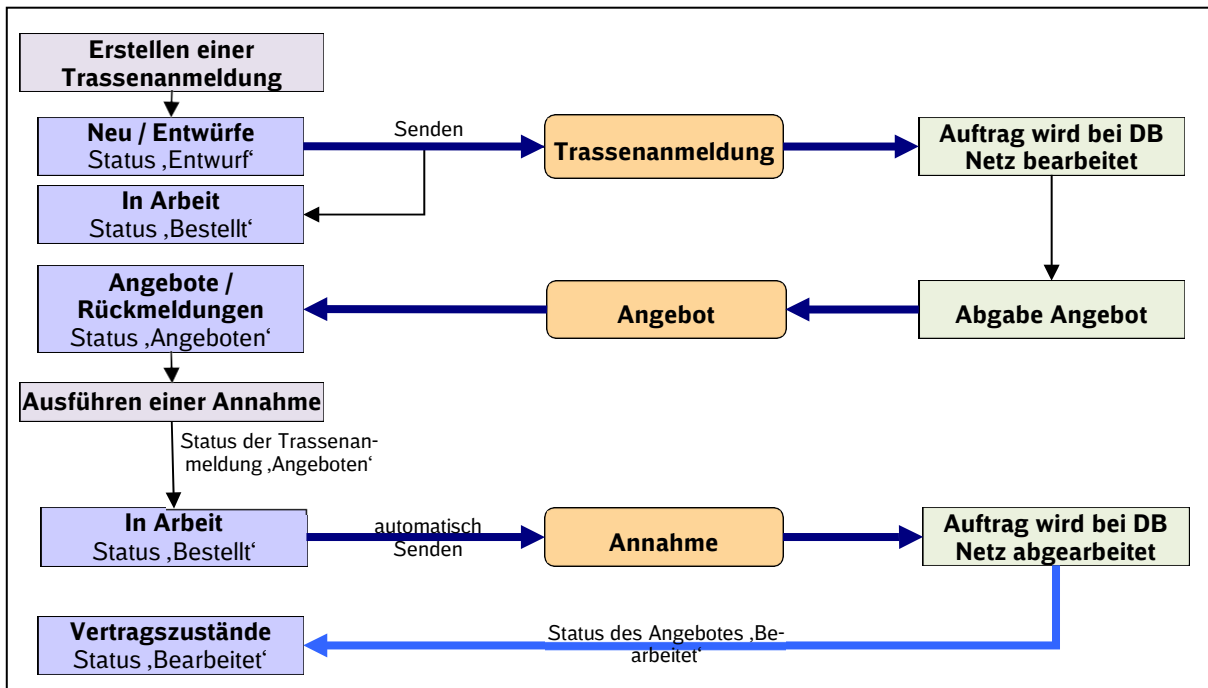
Erstellen einer Trassenanmeldung

Neu / Entwürfe
Status ‚Entwurf‘

Senden

Trassenanmeldung

Auftrag wird bei DB Netz bearbeitet

In Arbeit
Status ‚Bestellt‘

Angebote / Rückmeldungen
Status ‚Angeboten‘

Angebot

Abgabe Angebot

Ausführen einer Annahme

Status der Trassenanmeldung ‚Angeboten‘

In Arbeit
Status ‚Bestellt‘

automatisch Senden

Annahme

Auftrag wird bei DB Netz abgearbeitet

Vertragszustände
Status ‚Bearbeitet‘

Status des Angebotes ‚Bearbeitet‘